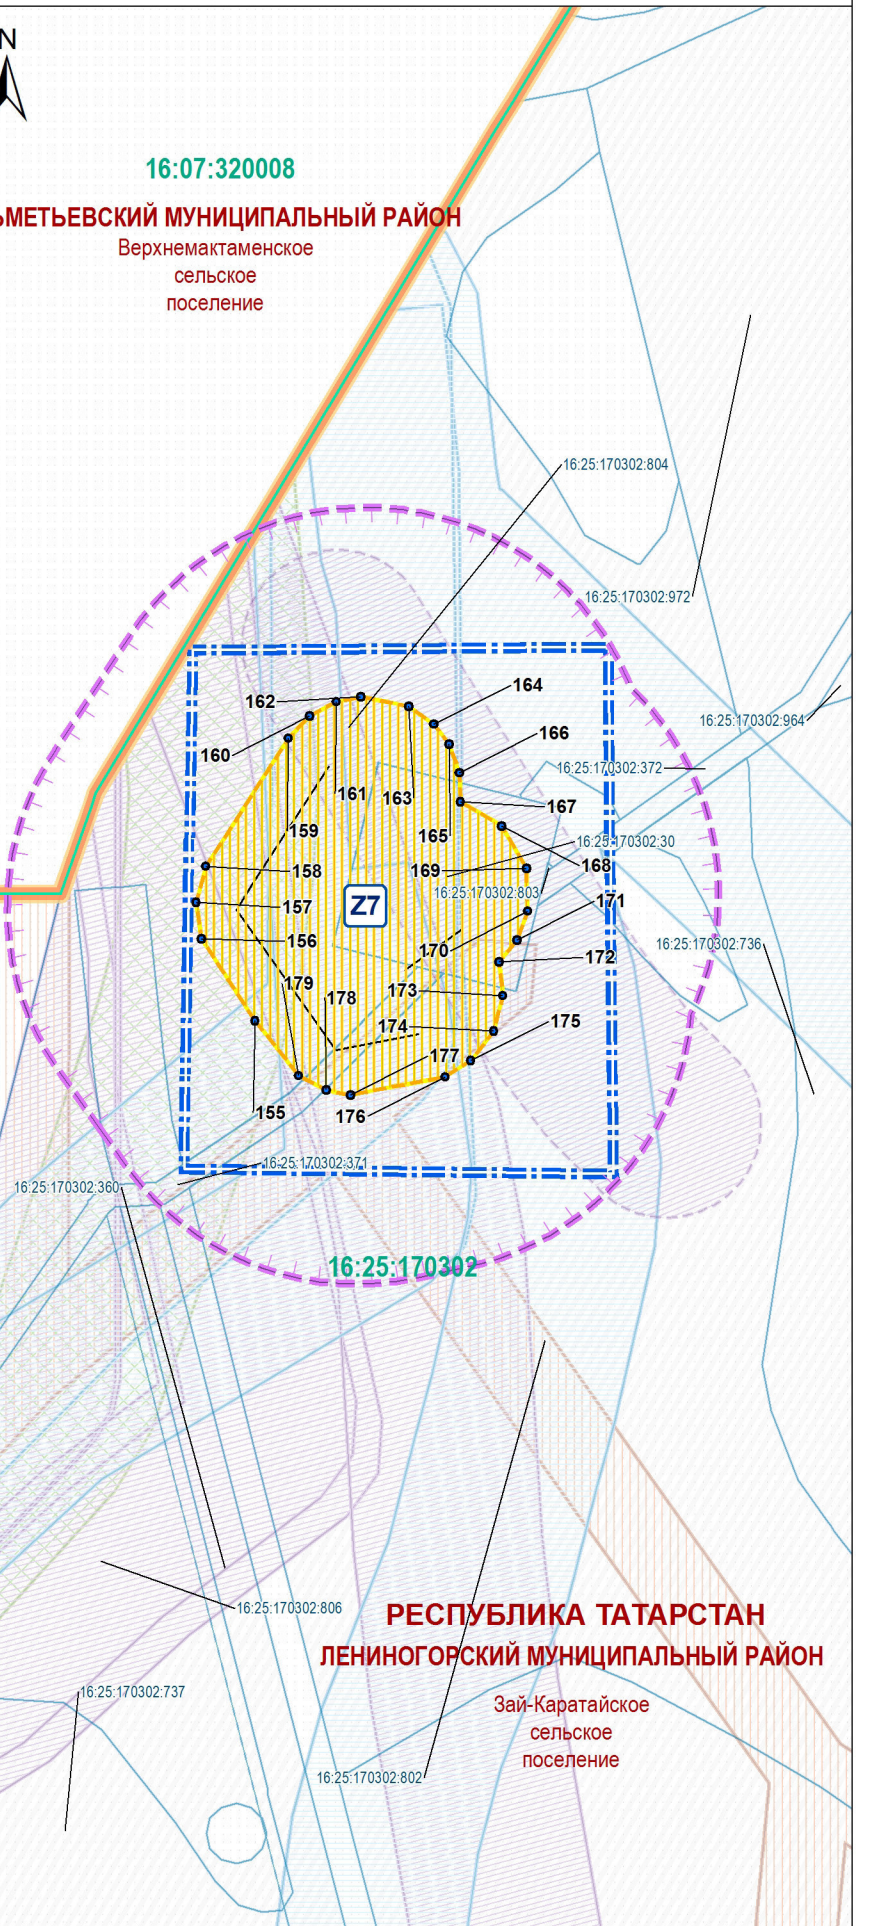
N

16:07:320008

ЬМЕТЬЕВСКИЙ МУНИЦИПАЛЬНЫЙ РАЙОН
Верхнемактаменское сельское поселение

16:25:170302:804

16:25:170302:972

16:25:170302:964

16:25:170302:372

16:25:170302:30

16:25:170302:803

16:25:170302:736

162
164
166
160
161
163
167
159
165
168
158
169
171
157
Z7
156
170
172
179
178
173
175
174
177
155
176

16:25:170302:371

16:25:170302:360

16:25:170302

16:25:170302:806

РЕСПУБЛИКА ТАТАРСТАН
ЛЕНИНОГОРСКИЙ МУНИЦИПАЛЬНЫЙ РАЙОН
Зай-Каратайское сельское поселение

16:25:170302:737

16:25:170302:802